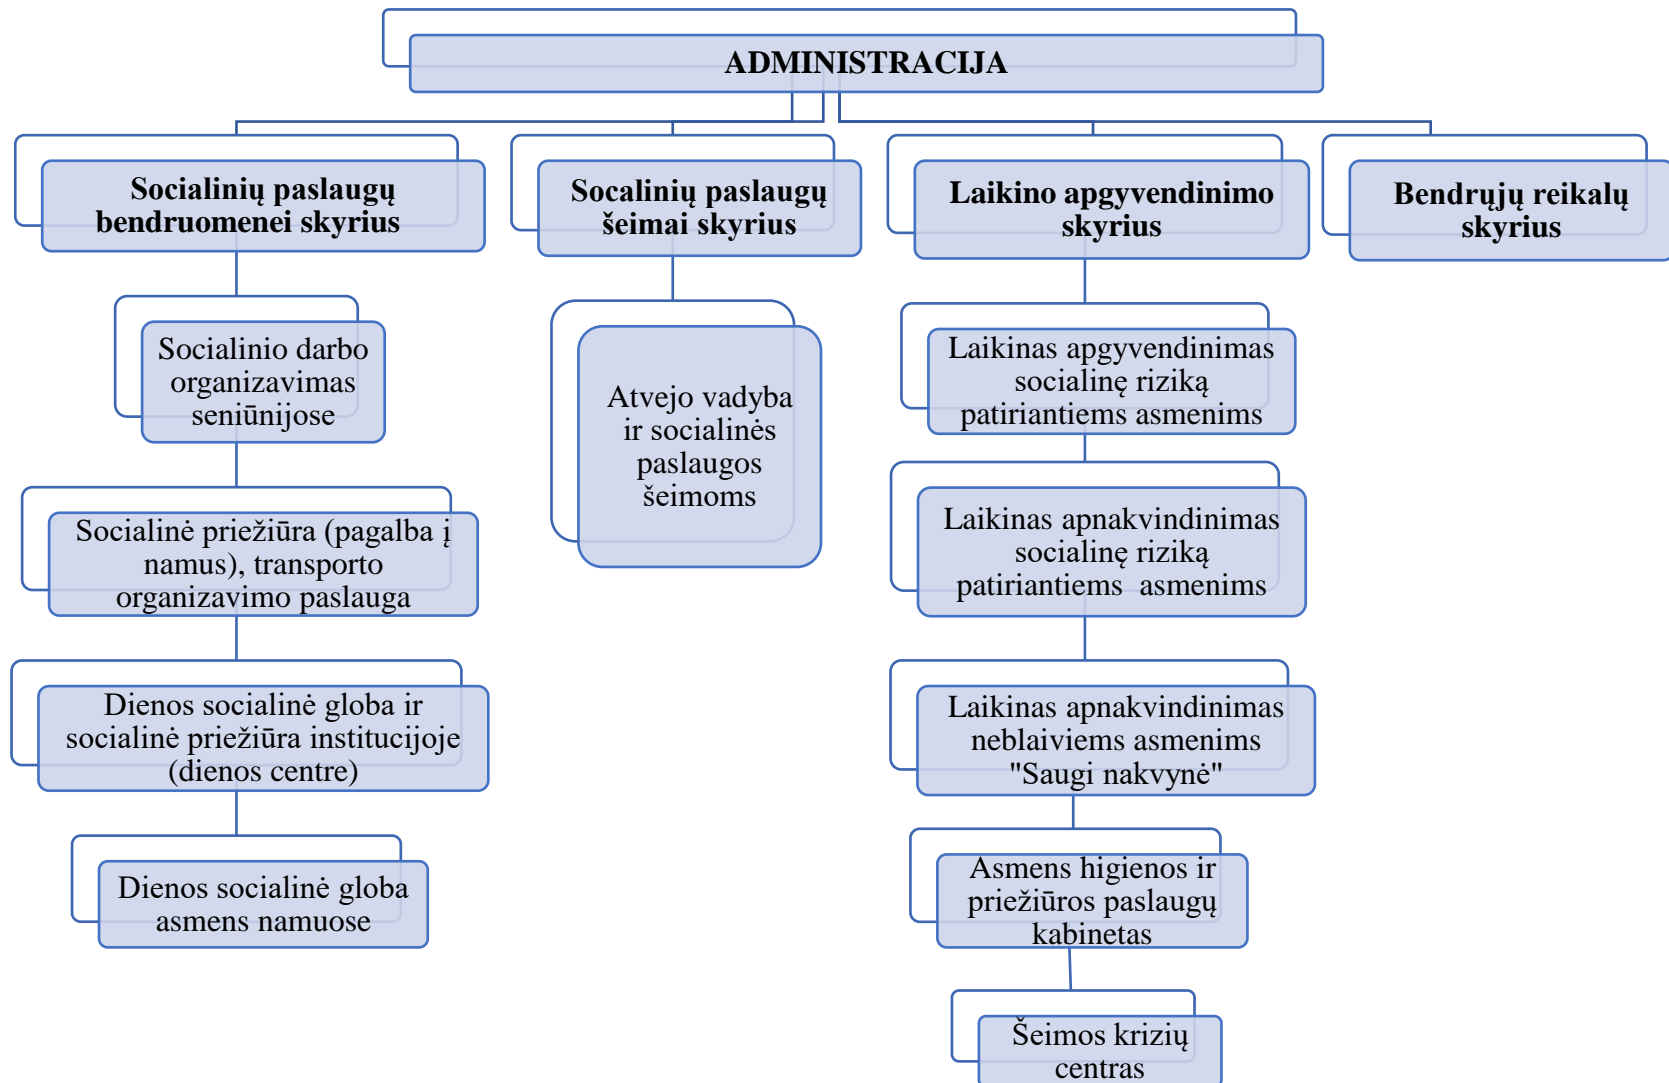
ADMINISTRACIJA

Socialinių paslaugų bendruomenei skyrius

Socalinių paslaugų šeimai skyrius

Laikino apgyvendinimo skyrius

Bendrųjų reikalų skyrius

Socialinio darbo organizavimas seniūnijose

Socialinė priežiūra (pagalba į namus), transporto organizavimo paslauga

Dienos socialinė globa ir socialinė priežiūra institucijoje (dienos centre)

Dienos socialinė globa asmens namuose

Atvejo vadyba ir socialinės paslaugos šeimoms

Laikinas apgyvendinimas socialinę riziką patiriantiems asmenims

Laikinas apnakvindinimas socialinę riziką patiriantiems asmenims

Laikinas apnakvindinimas neblaiviems asmenims "Saugi nakvynė"

Asmens higienos ir priežiūros paslaugų kabinetas

Šeimos krizių centras